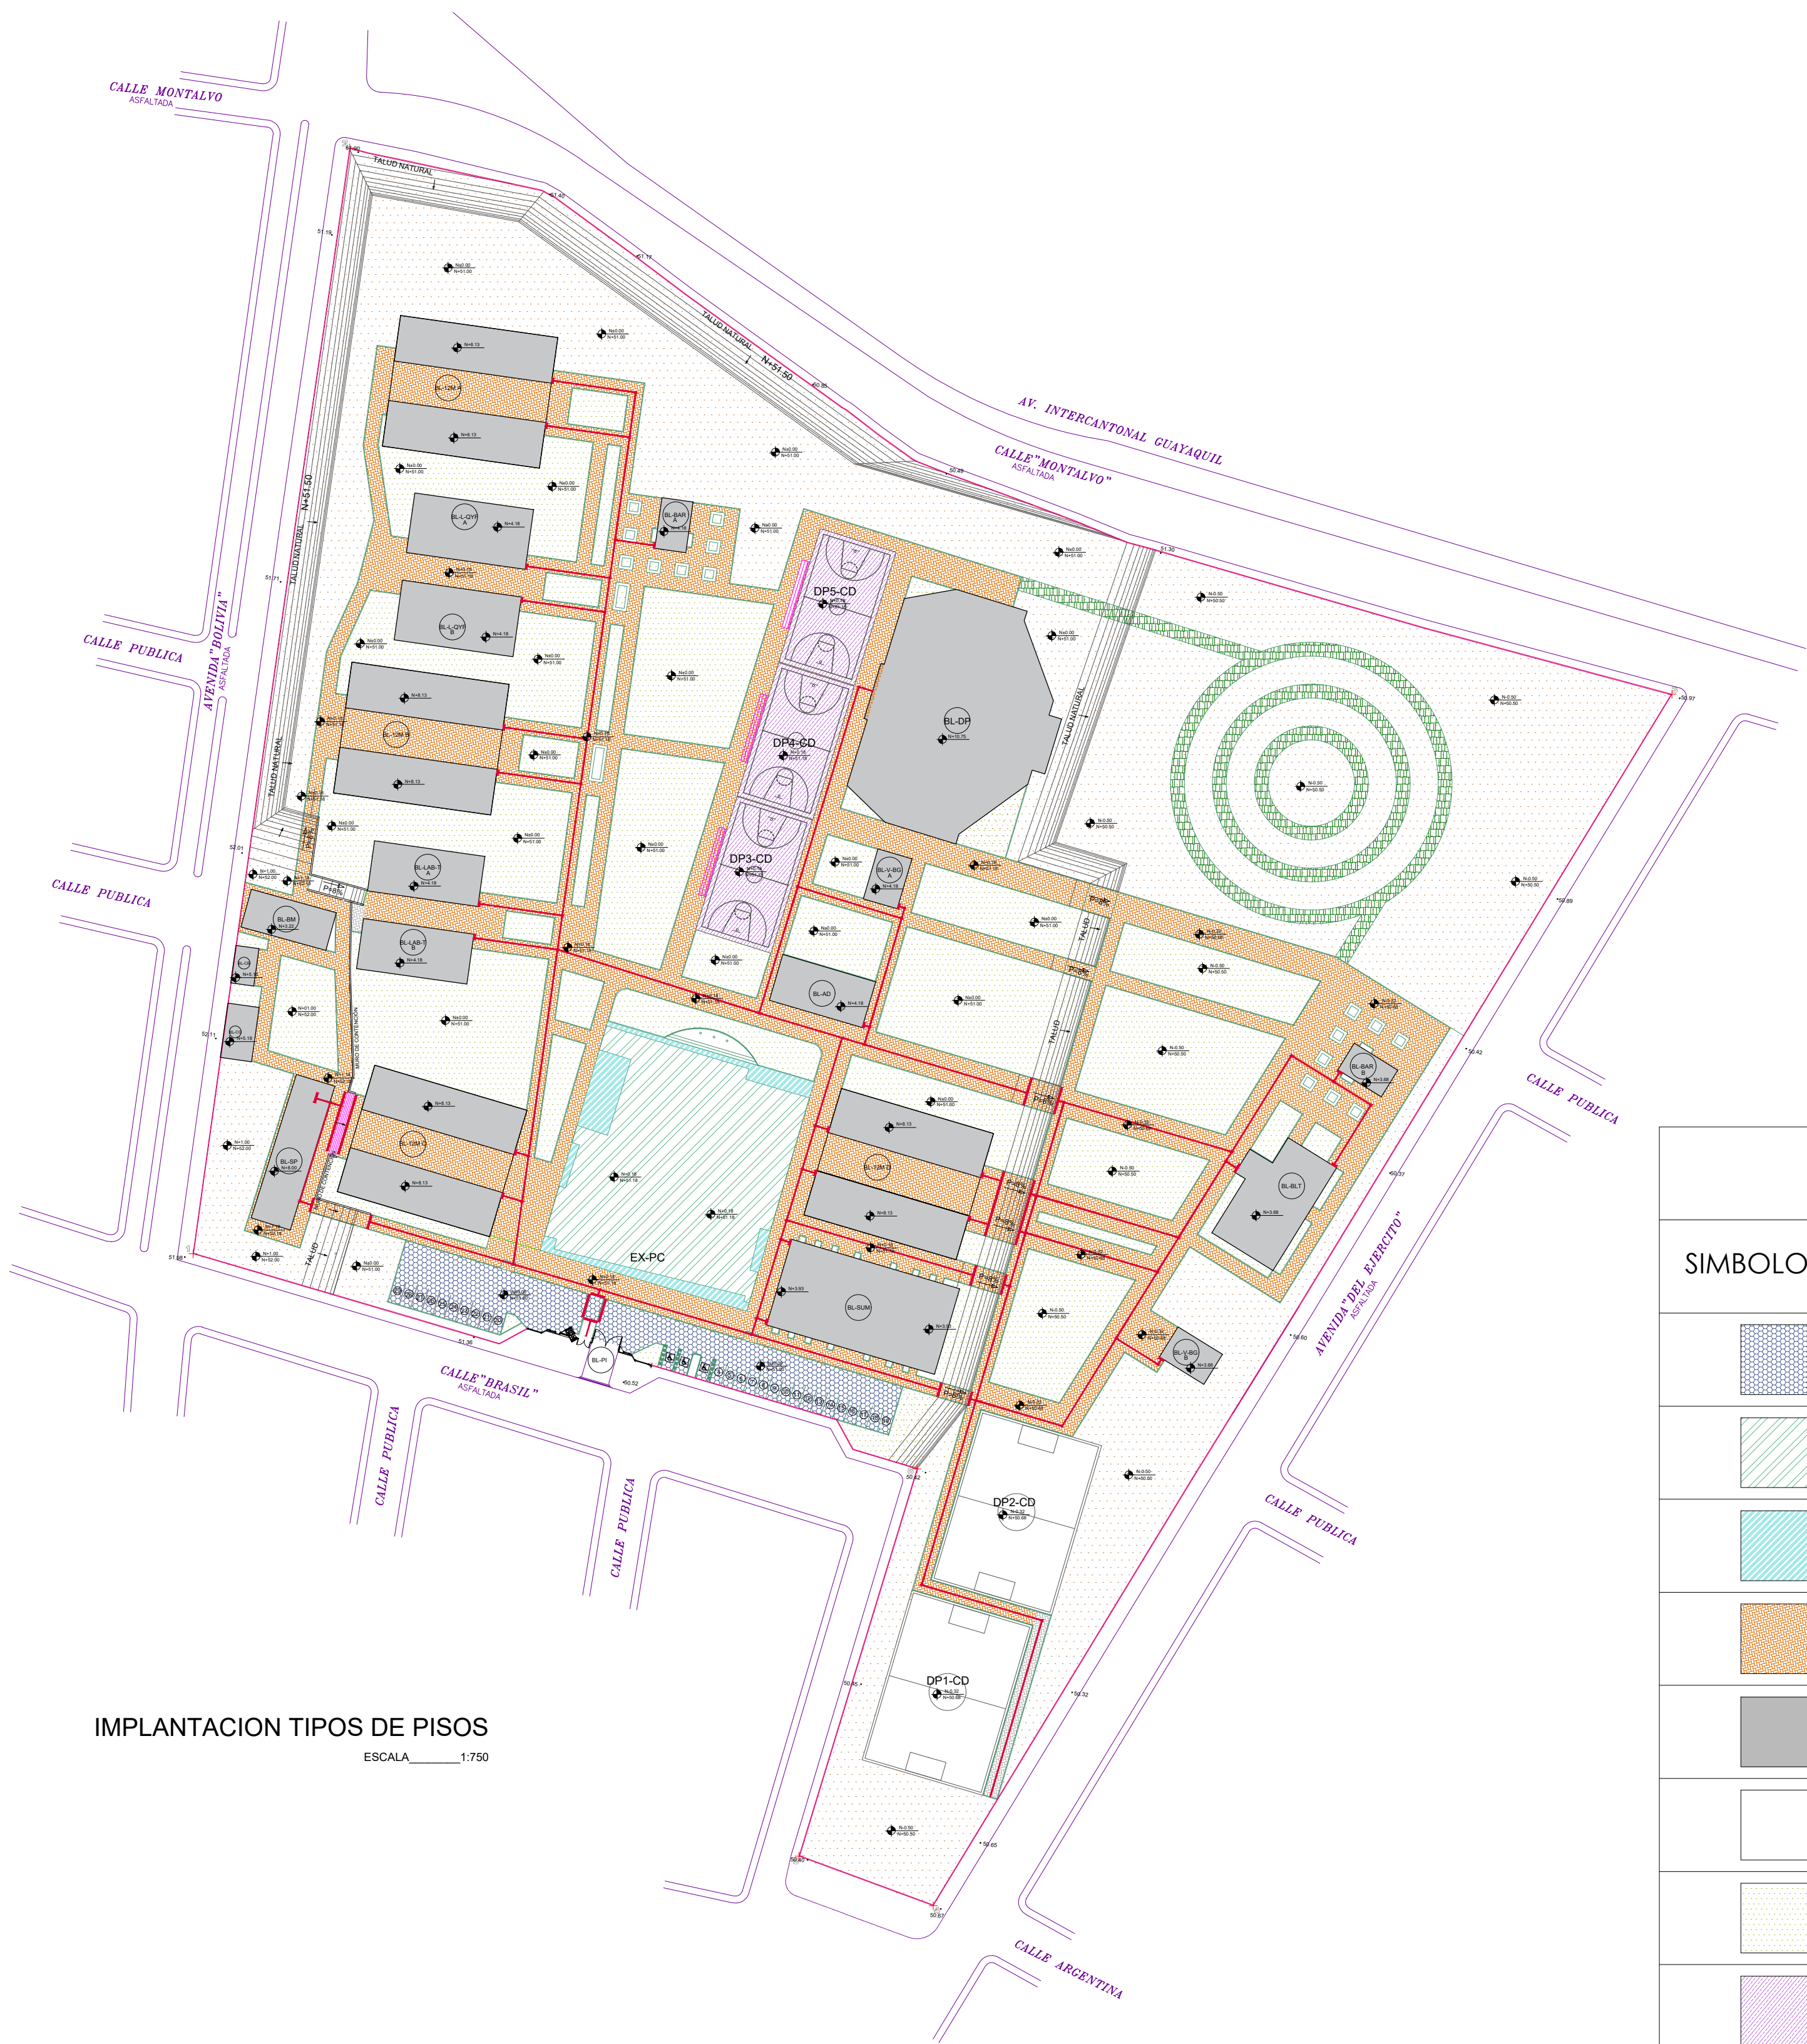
CALLE MONTALVO
ASFALTADA

AV. INTERCANTONAL GUAYAQUIL

CALLE"MONTALVO"
ASFALTADA

TALUD NATURAL

TALUD NATURAL

N+51.50

N+51.50

TALUD NATURAL

TALUD NATURAL

TALUD NATURAL

CALLE PUBLICA

AVENIDA"BOLIVIA"
ASFALTADA

CALLE PUBLICA

BL-12M-A

BL-L-QYF A

BL-L-QYF B

BL-12M-B

BL-LAB-T A

BL-LAB-T B

BL-BM

BL-SP

BL-12M-C

BL-BAR A

DP5-CD

DP4-CD

DP3-CD

BL-DP

BL-V-BG A

BL-AD

EX-PC

BL-12M-D

BL-SUM

BL-PI

BL-BAR B

BL-BLT

BL-V-BG B

DP2-CD

DP1-CD

MURO DE CONTENCION

TALUD

TALUD

TALUD

TALUD

CALLE PUBLICA

CALLE PUBLICA

AVENIDA"DEL EJERCITO"
ASFALTADA

CALLE PUBLICA

CALLE"BRASIL"
ASFALTADA

CALLE PUBLICA

CALLE PUBLICA

CALLE ARGENTINA

IMPLANTACION TIPOS DE PISOS
ESCALA________1:750

SIMBOLO